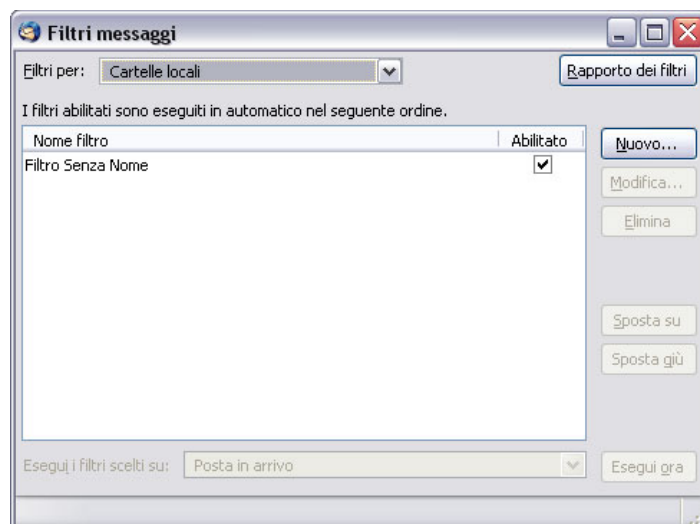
Filtri messaggi

Filtri per: Cartelle locali

Rapporto dei filtri

I filtri abilitati sono eseguiti in automatico nel seguente ordine.

| Nome filtro | Abilitato |
|---|---|
| Filtro Senza Nome | ✔ |

Nuovo...
Modifica...
Elimina
Sposta su
Sposta giù

Esegui i filtri scelti su: Posta in arrivo

Esegui ora